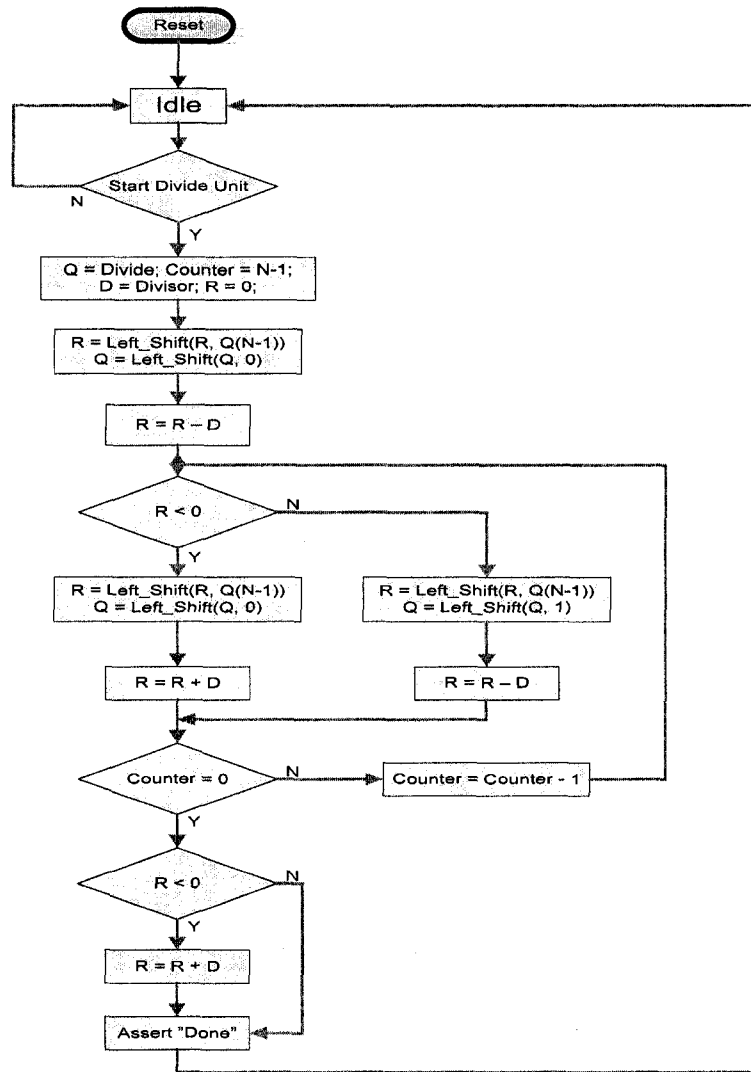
Reset

Idle

Start Divide Unit

N

Y

Q = Divide; Counter = N-1;
D = Divisor; R = 0;

R = Left_Shift(R, Q(N-1))
Q = Left_Shift(Q, 0)

R = R – D

R < 0

N

Y

R = Left_Shift(R, Q(N-1))
Q = Left_Shift(Q, 0)

R = Left_Shift(R, Q(N-1))
Q = Left_Shift(Q, 1)

R = R + D

R = R – D

Counter = 0

N

Counter = Counter - 1

Y

R < 0

N

Y

R = R + D

Assert "Done"